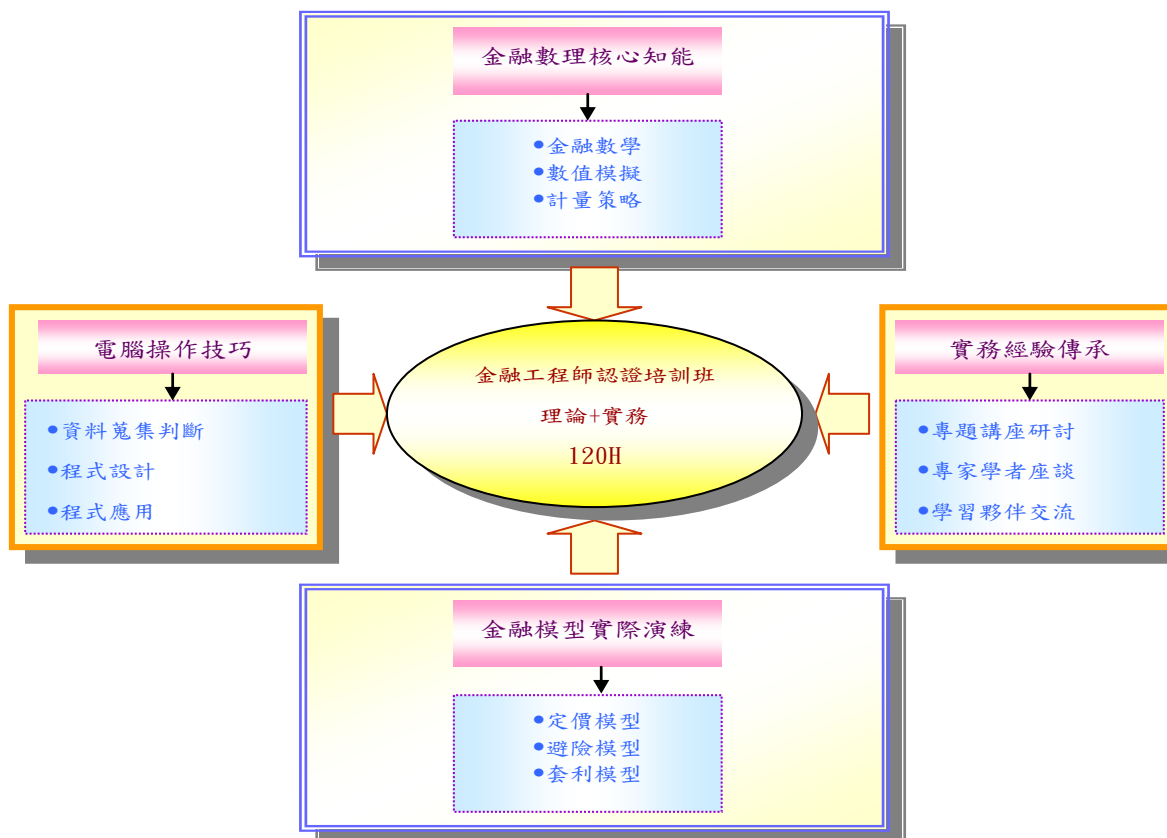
金融數理核心知能

●金融數學
●數值模擬
●計量策略

電腦操作技巧

●資料蒐集判斷
●程式設計
●程式應用

金融工程師認證培訓班
理論+實務
120H

實務經驗傳承

●專題講座研討
●專家學者座談
●學習夥伴交流

金融模型實際演練

●定價模型
●避險模型
●套利模型